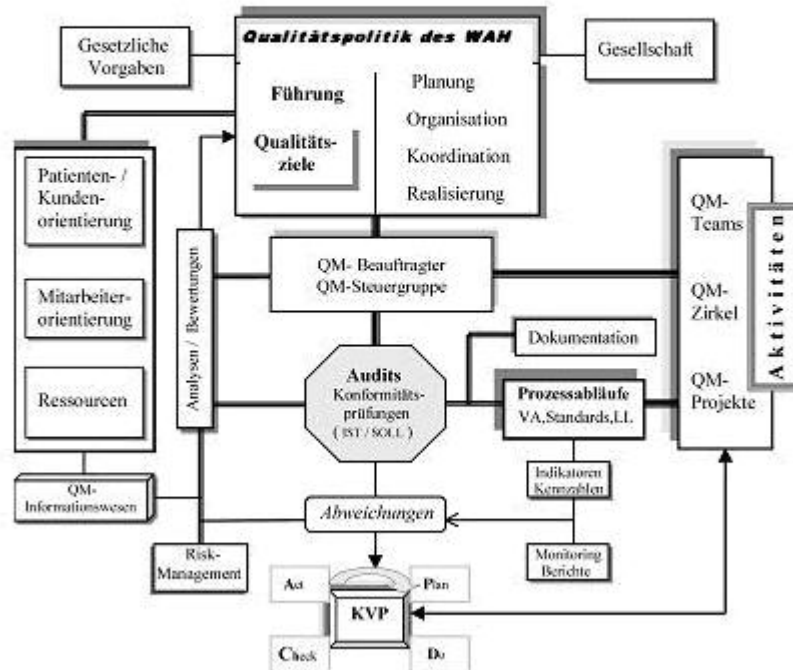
Qualitätspolitik des WAH

Gesetzliche Vorgaben

Gesellschaft

Führung

Qualitätsziele

Planung

Organisation

Koordination

Realisierung

Patienten- / Kundenorientierung

Mitarbeiterorientierung

Ressourcen

Analysen / Bewertungen

QM- Beauftragter
QM-Steuergruppe

QM-Teams

QM-Zirkel

QM-Projekte

Aktivitäten

Dokumentation

Audits
Konformitätsprüfungen
( IST / SOLL )

Prozessabläufe
VA,Standards,LL

Indikatoren
Kennzahlen

QM-Informationswesen

Abweichungen

Monitoring
Berichte

Risk-Management

Act

Plan

KVP

Check

Do